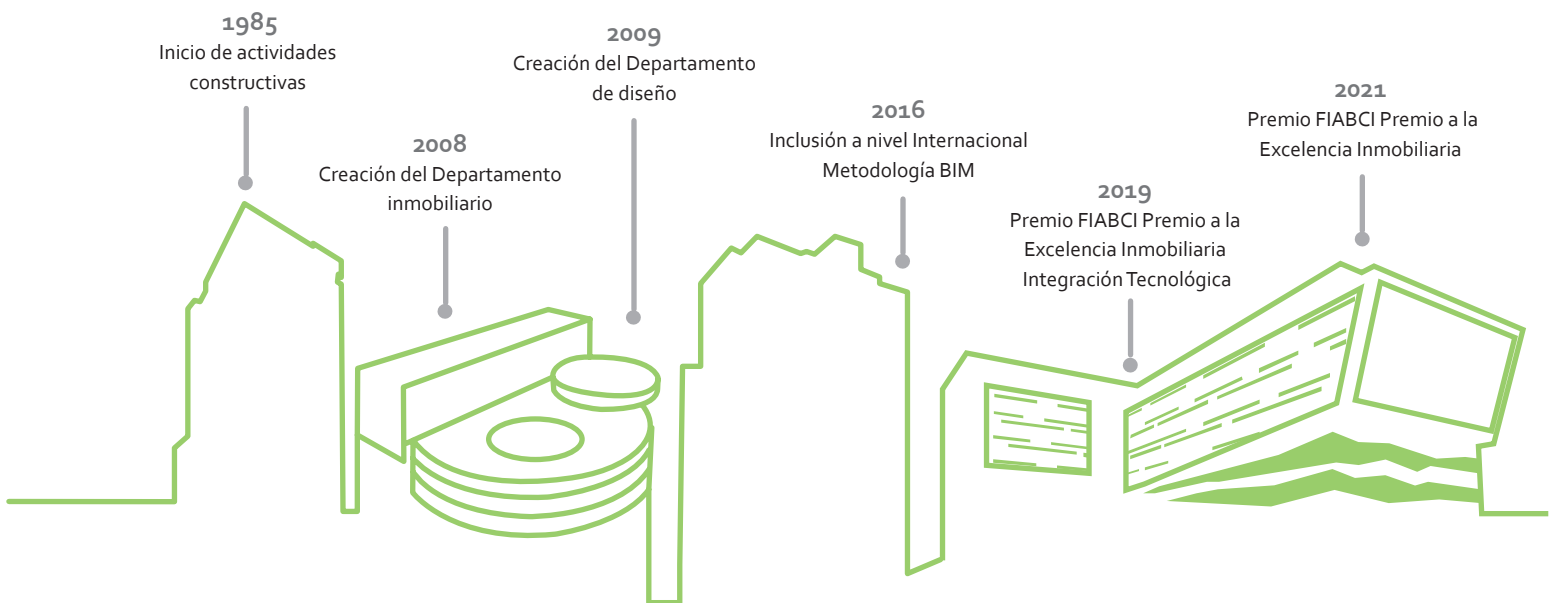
1985
Inicio de actividades constructivas

2008
Creación del Departamento inmobiliario

2009
Creación del Departamento de diseño

2016
Inclusión a nivel Internacional Metodología BIM

2019
Premio FIABCI Premio a la Excelencia Inmobiliaria Integración Tecnológica

2021
Premio FIABCI Premio a la Excelencia Inmobiliaria